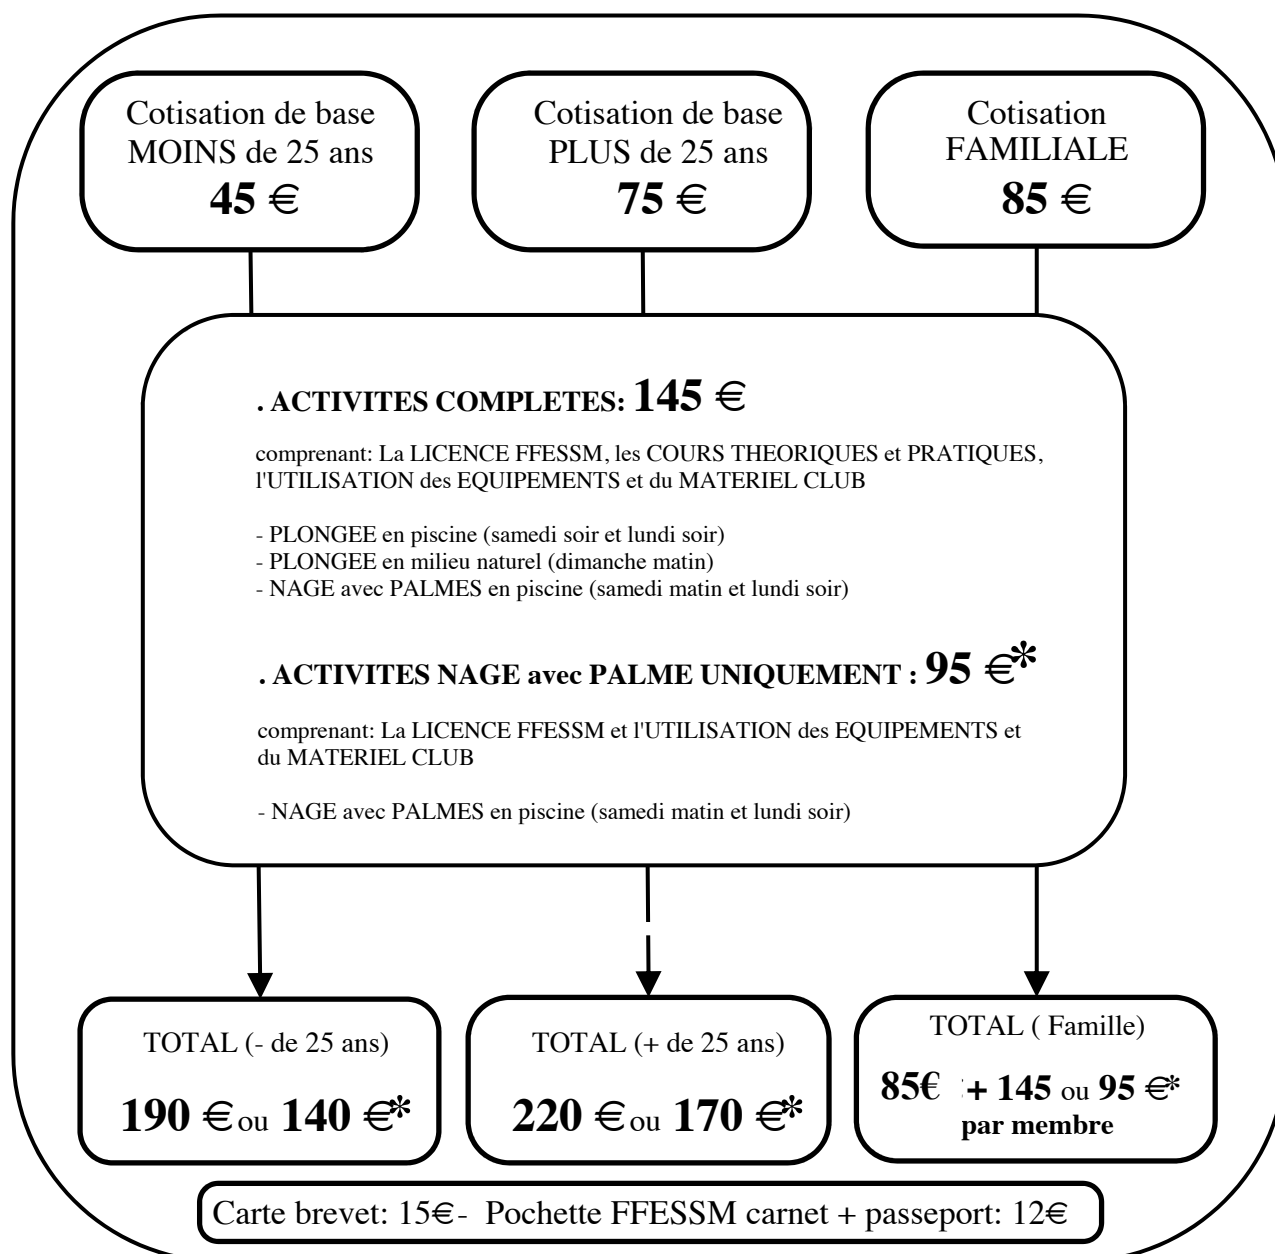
Cotisation de base MOINS de 25 ans
**45** €

Cotisation de base PLUS de 25 ans
**75** €

Cotisation FAMILIALE
**85** €

**. ACTIVITES COMPLETES: 145** €

comprenant: La LICENCE FFESSM, les COURS THEORIQUES et PRATIQUES, l'UTILISATION des EQUIPEMENTS et du MATERIEL CLUB

- PLONGEE en piscine (samedi soir et lundi soir)
- PLONGEE en milieu naturel (dimanche matin)
- NAGE avec PALMES en piscine (samedi matin et lundi soir)

**. ACTIVITES NAGE avec PALME UNIQUEMENT : 95** €*

comprenant: La LICENCE FFESSM et l'UTILISATION des EQUIPEMENTS et du MATERIEL CLUB

- NAGE avec PALMES en piscine (samedi matin et lundi soir)

TOTAL (- de 25 ans)
**190** € ou **140** €*

TOTAL (+ de 25 ans)
**220** € ou **170** €*

TOTAL ( Famille)
**85€ + 145** ou **95** €*
**par membre**

Carte brevet: 15€- Pochette FFESSM carnet + passeport: 12€